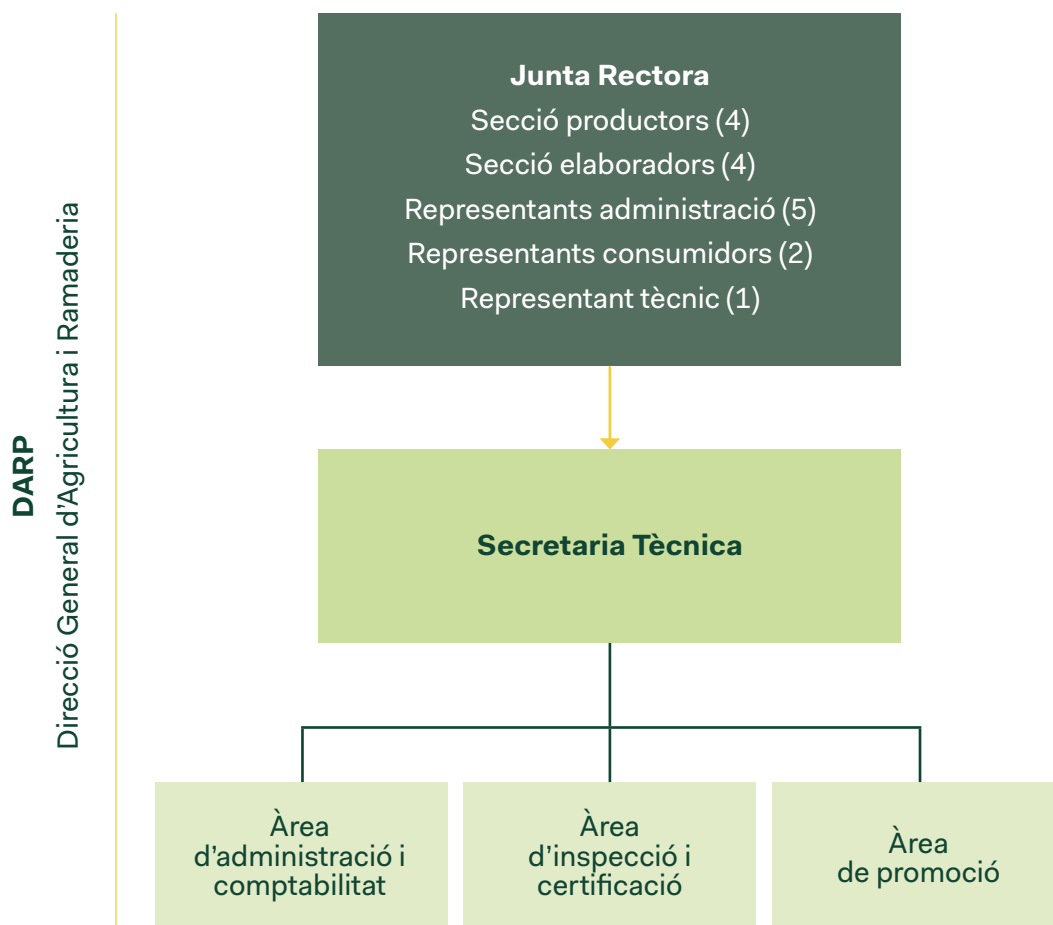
DARP
Direcció General d'Agricultura i Ramaderia

Junta Rectora
Secció productors (4)
Secció elaboradors (4)
Representants administració (5)
Representants consumidors (2)
Representant tècnic (1)

Secretaria Tècnica

Àrea d'administració i comptabilitat

Àrea d'inspecció i certificació

Àrea de promoció